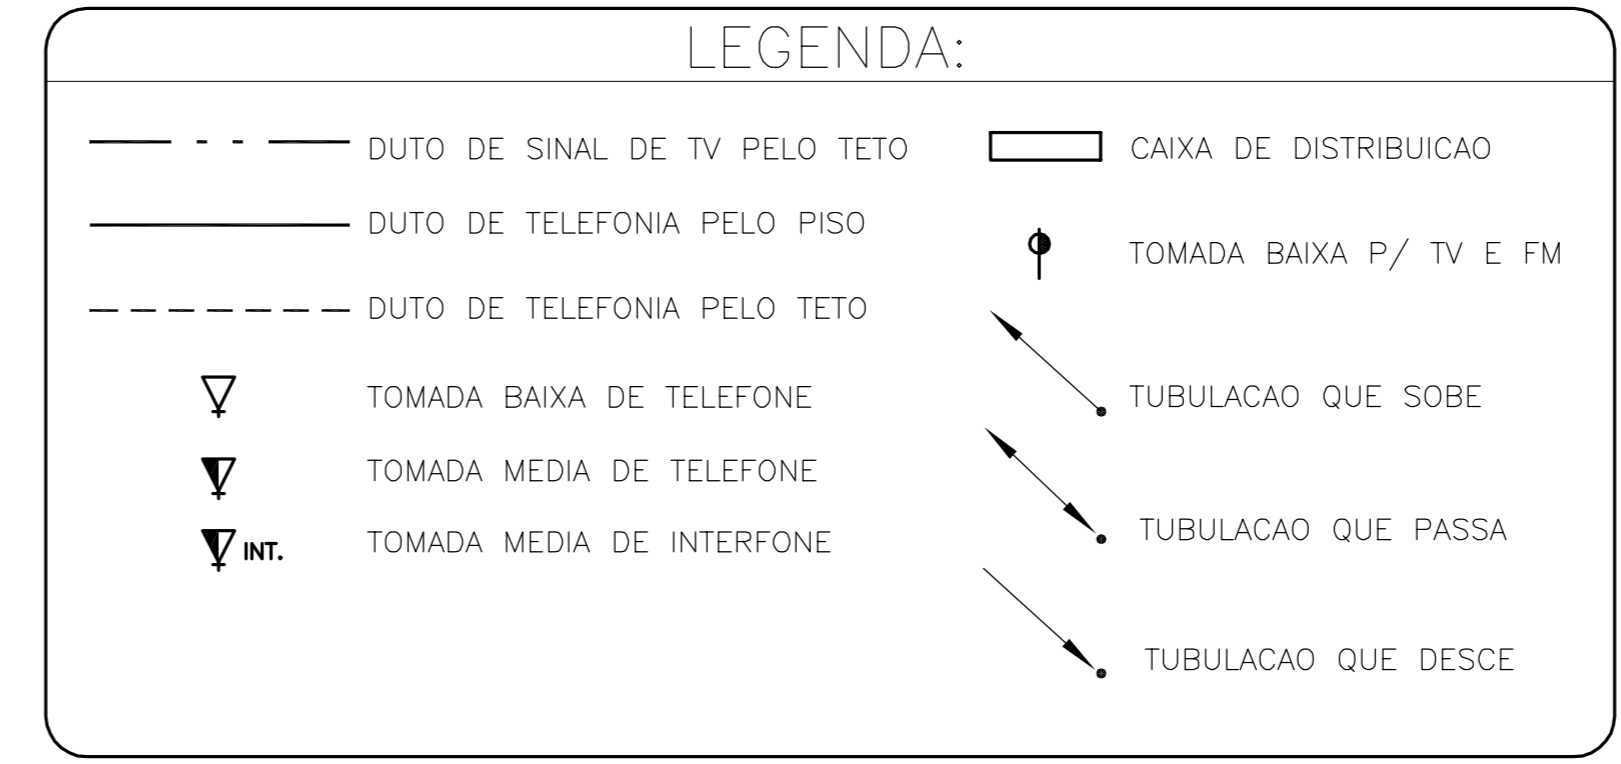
LEGENDA:

DUTO DE SINAL DE TV PELO TETO

DUTO DE TELEFONIA PELO PISO

DUTO DE TELEFONIA PELO TETO

TOMADA BAIXA DE TELEFONE

TOMADA MEDIA DE TELEFONE

INT. TOMADA MEDIA DE INTERFONE

CAIXA DE DISTRIBUICAO

TOMADA BAIXA P/ TV E FM

TUBULACAO QUE SOBE

TUBULACAO QUE PASSA

TUBULACAO QUE DESCE